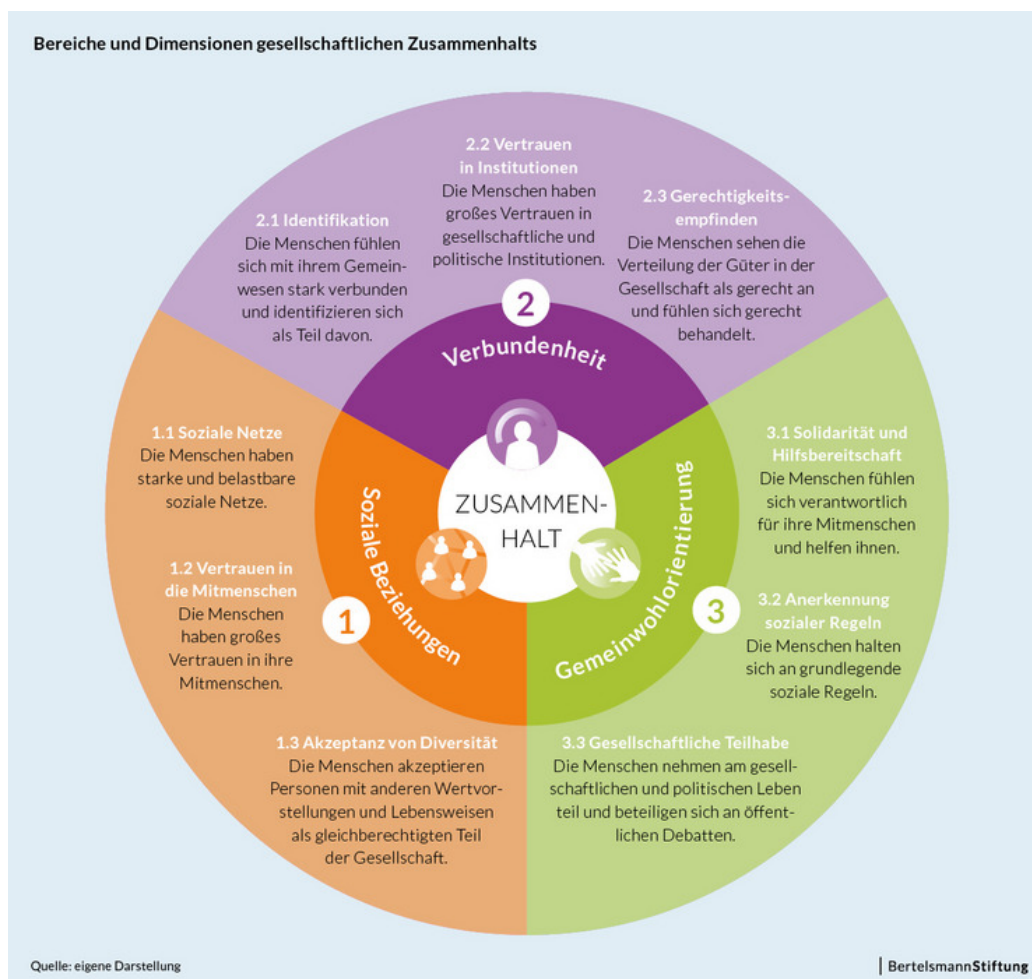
Bereiche und Dimensionen gesellschaftlichen Zusammenhalts

2.2 Vertrauen in Institutionen
Die Menschen haben großes Vertrauen in gesellschaftliche und politische Institutionen.

2.1 Identifikation
Die Menschen fühlen sich mit ihrem Gemeinwesen stark verbunden und identifizieren sich als Teil davon.

2.3 Gerechtigkeitsempfinden
Die Menschen sehen die Verteilung der Güter in der Gesellschaft als gerecht an und fühlen sich gerecht behandelt.

2

Verbundenheit

1.1 Soziale Netze
Die Menschen haben starke und belastbare soziale Netze.

1.2 Vertrauen in die Mitmenschen
Die Menschen haben großes Vertrauen in ihre Mitmenschen.

ZUSAMMENHALT

Soziale Beziehungen

1

Gemeinwohlorientierung

3

3.1 Solidarität und Hilfsbereitschaft
Die Menschen fühlen sich verantwortlich für ihre Mitmenschen und helfen ihnen.

3.2 Anerkennung sozialer Regeln
Die Menschen halten sich an grundlegende soziale Regeln.

1.3 Akzeptanz von Diversität
Die Menschen akzeptieren Personen mit anderen Wertvorstellungen und Lebensweisen als gleichberechtigten Teil der Gesellschaft.

3.3 Gesellschaftliche Teilhabe
Die Menschen nehmen am gesellschaftlichen und politischen Leben teil und beteiligen sich an öffentlichen Debatten.

Quelle: eigene Darstellung

BertelsmannStiftung